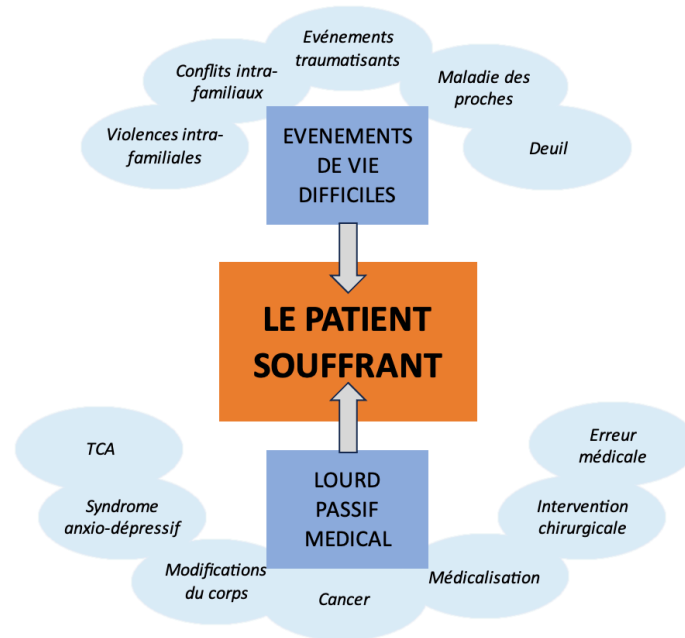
Evénements traumatisants

Conflits intra-familiaux

Maladie des proches

Violences intra-familiales

Deuil

EVENEMENTS DE VIE DIFFICILES

LE PATIENT SOUFFRANT

TCA

Erreur médicale

Syndrome anxio-dépressif

LOURD PASSIF MEDICAL

Intervention chirurgicale

Modifications du corps

Médicalisation

Cancer